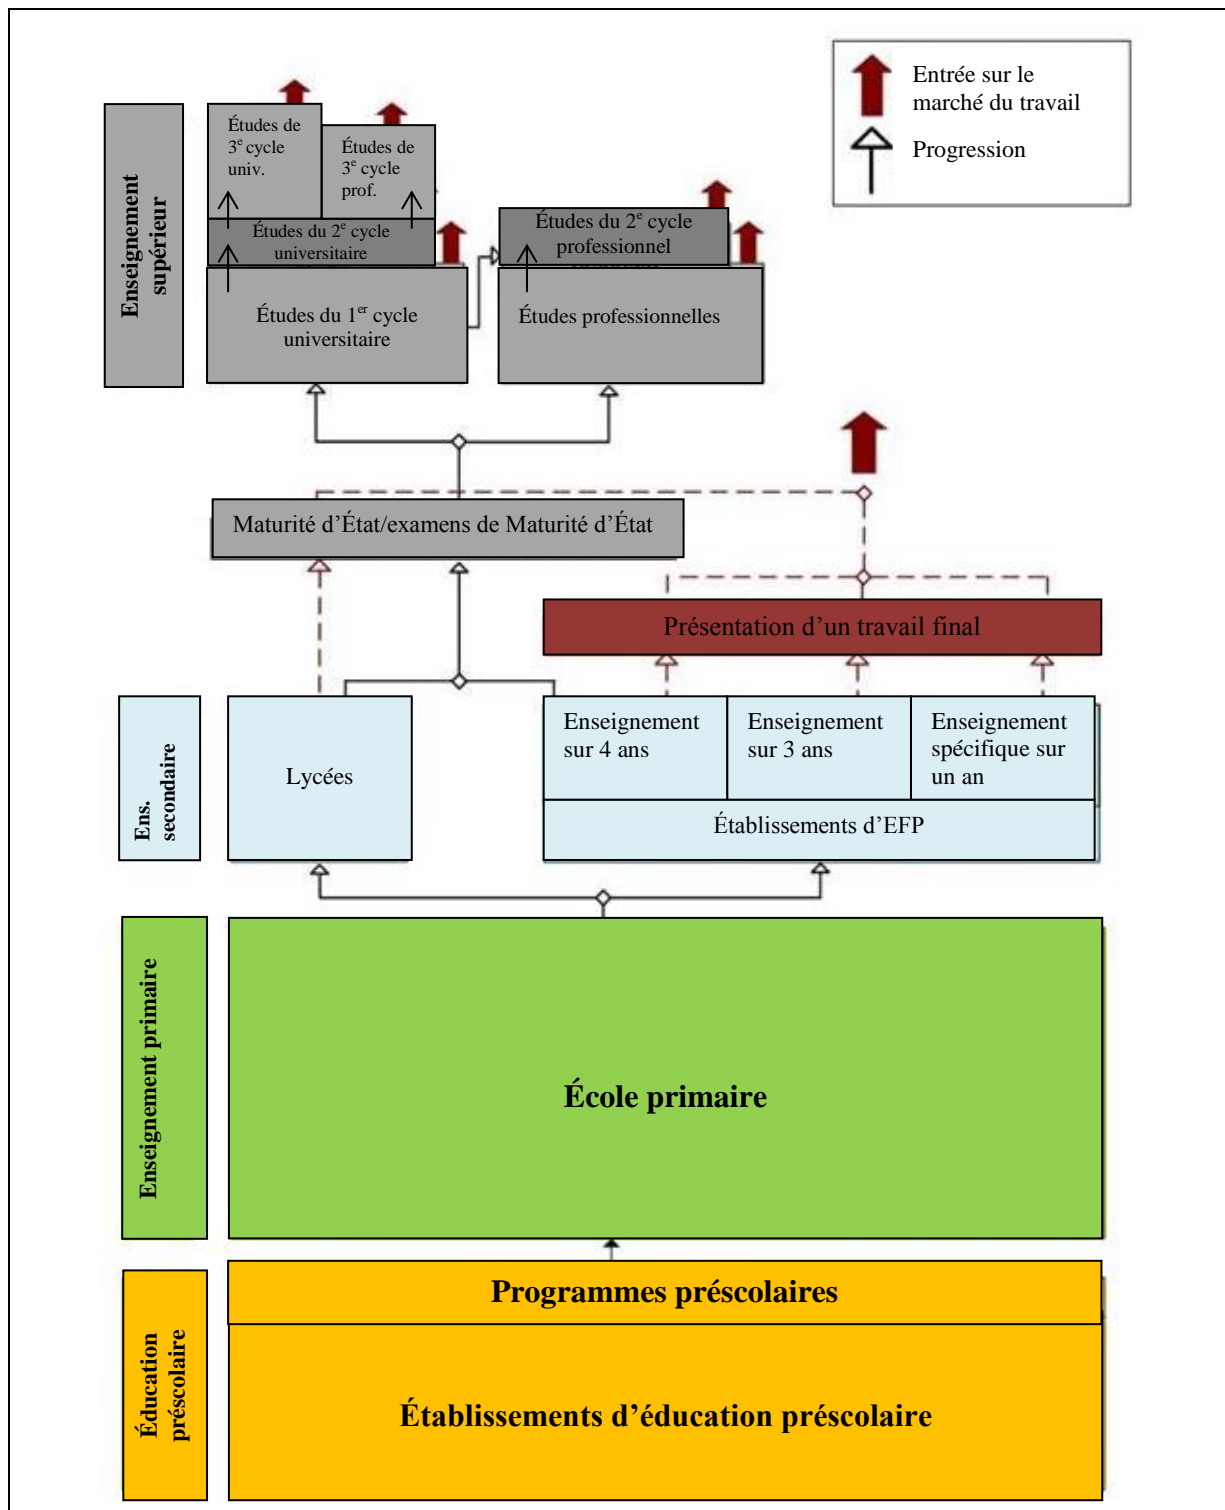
Entrée sur le marché du travail

Progression

Enseignement supérieur

Études de $3^e$ cycle univ.

Études de $3^e$ cycle prof.

Études du $2^e$ cycle universitaire

Études du $2^e$ cycle professionnel

Études du $1^{er}$ cycle universitaire

Études professionnelles

Maturité d'État/examens de Maturité d'État

Présentation d'un travail final

Ens. secondaire

Lycées

Enseignement sur 4 ans

Enseignement sur 3 ans

Enseignement spécifique sur un an

Établissements d'EFP

Enseignement primaire

École primaire

Éducation préscolaire

Programmes préscolaires

Établissements d'éducation préscolaire